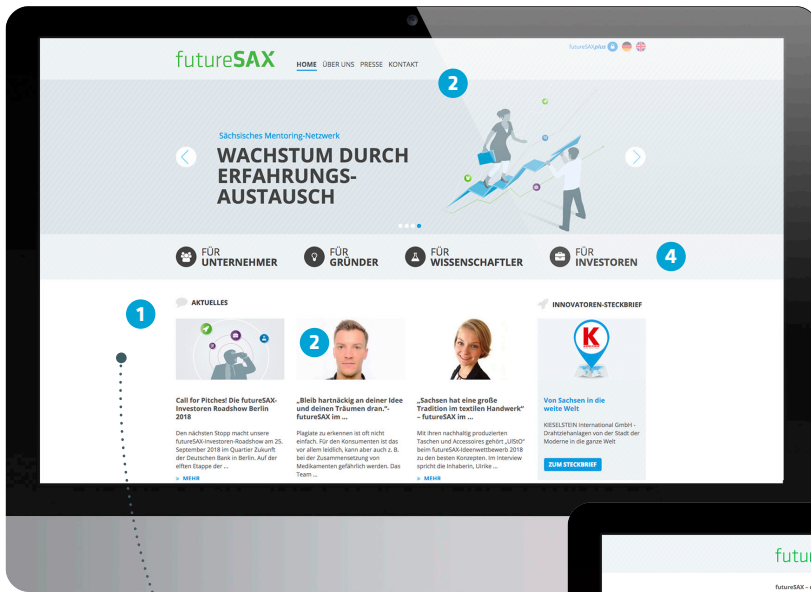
futureSAX

HOME ÜBER UNS PRESSE KONTAKT

futureSAXplus

2

Sächsisches Mentoring-Netzwerk

WACHSTUM DURCH ERFAHRUNGS-AUSTAUSCH

FÜR UNTERNEHMER

FÜR GRÜNDER

FÜR WISSENSCHAFTLER

FÜR INVESTOREN

4

1

AKTUELLES

2

INNOVATOREN-STECKBRIEF

Call for Pitches! Die futureSAX-Investoren Roadshow Berlin 2018

Den nächsten Stopp macht unsere futureSAX-Investoren-Roadshow am 25. September 2018 im Quartier Zukunft der Deutschen Bank in Berlin. Auf der elften Etappe der ...

„Bleib hartnäckig an deiner Idee und deinen Träumen dran."- futureSAX im ...

Plagiate zu erkennen ist oft nicht einfach. Für den Konsumenten ist das vor allem leidlich, kann aber auch z. B. bei der Zusammensetzung von Medikamenten gefährlich werden. Das Team ...

„Sachsen hat eine große Tradition im textilen Handwerk" – futureSAX im ...

Mit ihren nachhaltig produzierten Taschen und Accessoires gehört „UlStO" beim futureSAX-Ideenwettbewerb 2018 zu den besten Konzepten. Im Interview spricht die Inhaberin, Ulrike ...

» MEHR

Von Sachsen in die weite Welt

KIESELSTEIN International GmbH - Drahtziehanlagen von der Stadt der Moderne in die ganze Welt

ZUM STECKBRIEF

» MEHR

futur

futureSAX -